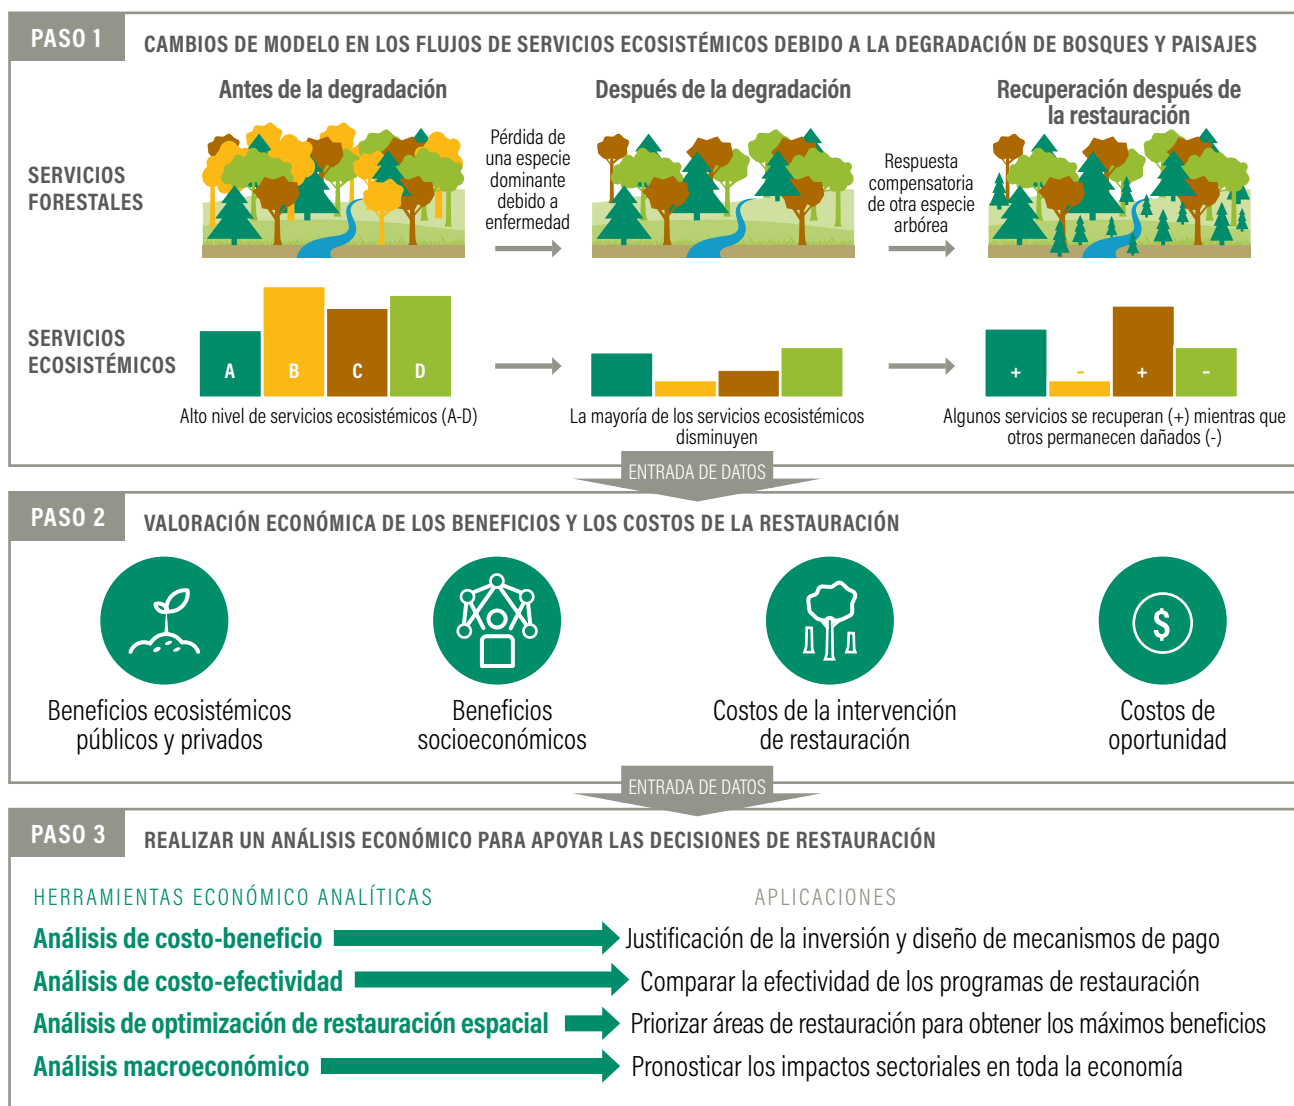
PASO 1 CAMBIOS DE MODELO EN LOS FLUJOS DE SERVICIOS ECOSISTÉMICOS DEBIDO A LA DEGRADACIÓN DE BOSQUES Y PAISAJES

Antes de la degradación

Después de la degradación

Recuperación después de la restauración

SERVICIOS FORESTALES

Pérdida de una especie dominante debido a enfermedad

Respuesta compensatoria de otra especie arbórea

SERVICIOS ECOSISTÉMICOS

A B C D

Alto nivel de servicios ecosistémicos (A-D)

La mayoría de los servicios ecosistémicos disminuyen

+ - + -

Algunos servicios se recuperan (+) mientras que otros permanecen dañados (-)

ENTRADA DE DATOS

PASO 2 VALORACIÓN ECONÓMICA DE LOS BENEFICIOS Y LOS COSTOS DE LA RESTAURACIÓN

$

Beneficios ecosistémicos públicos y privados

Beneficios socioeconómicos

Costos de la intervención de restauración

Costos de oportunidad

ENTRADA DE DATOS

PASO 3 REALIZAR UN ANÁLISIS ECONÓMICO PARA APOYAR LAS DECISIONES DE RESTAURACIÓN

HERRAMIENTAS ECONÓMICO ANALÍTICAS

APLICACIONES

Análisis de costo-beneficio → Justificación de la inversión y diseño de mecanismos de pago

Análisis de costo-efectividad → Comparar la efectividad de los programas de restauración

Análisis de optimización de restauración espacial → Priorizar áreas de restauración para obtener los máximos beneficios

Análisis macroeconómico → Pronosticar los impactos sectoriales en toda la economía